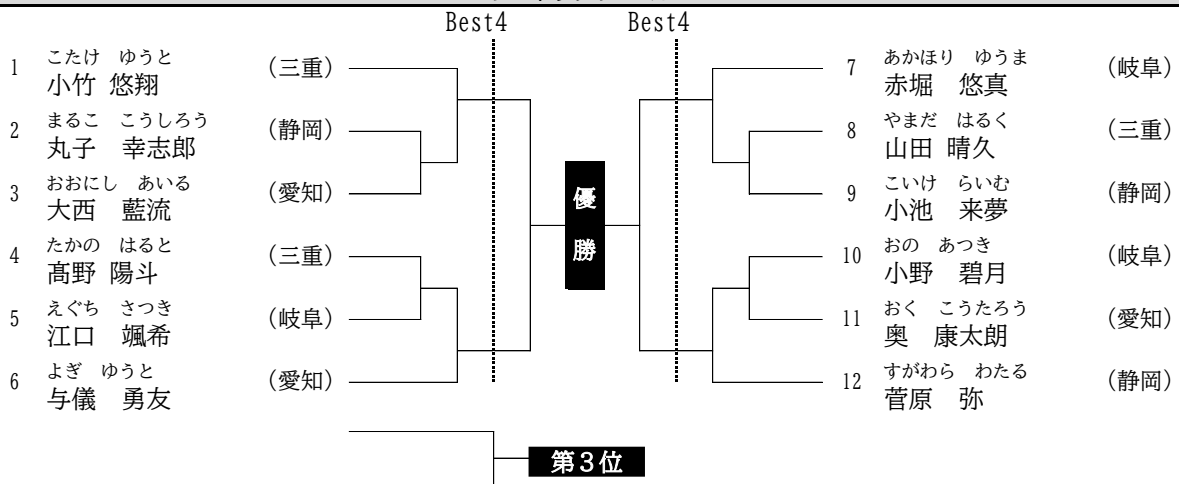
Best4 Best4

1 こたけ ゆうと 小竹 悠翔 (三重)
2 まるこ こうしろう 丸子 幸志郎 (静岡)
3 おおにし あいる 大西 藍流 (愛知)
4 たかの はると 髙野 陽斗 (三重)
5 えぐち さつき 江口 颯希 (岐阜)
6 よぎ ゆうと 与儀 勇友 (愛知)

優勝

7 あかほり ゆうま 赤堀 悠真 (岐阜)
8 やまだ はるく 山田 晴久 (三重)
9 こいけ らいむ 小池 来夢 (静岡)
10 おの あつき 小野 碧月 (岐阜)
11 おく こうたろう 奥 康太朗 (愛知)
12 すがわら わたる 菅原 弥 (静岡)

第3位